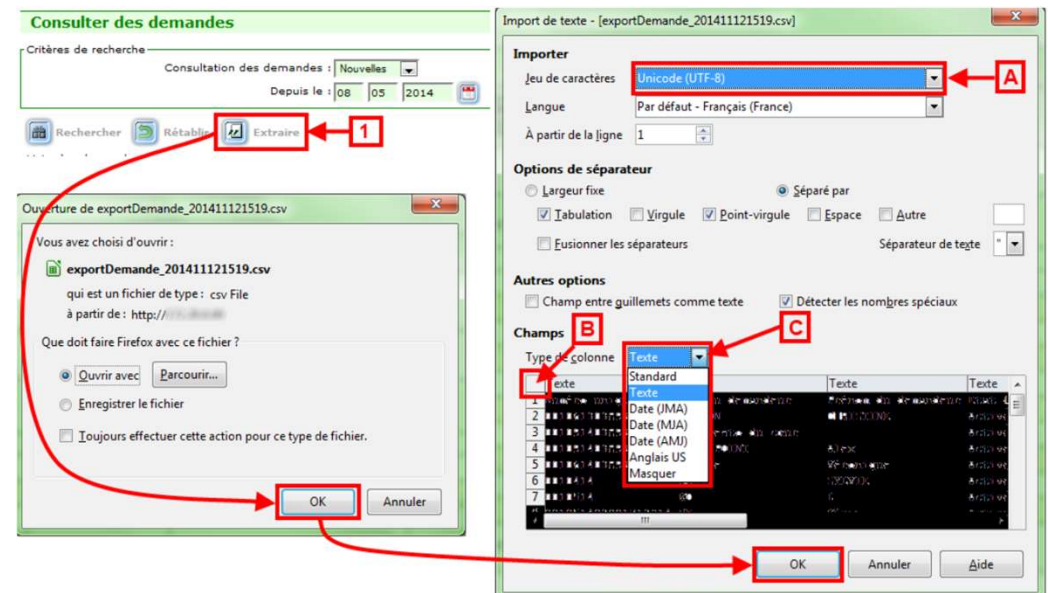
Consulter des demandes

Critères de recherche

Consultation des demandes : Nouvelles

Depuis le : 08 05 2014

Rechercher Rétablir Extraire

1

Ouverture de exportDemande_201411121519.csv

Vous avez choisi d'ouvrir :

exportDemande_201411121519.csv

qui est un fichier de type : csv File

à partir de : http://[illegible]

Que doit faire Firefox avec ce fichier ?

Ouvrir avec Parcourir...

Enregistrer le fichier

Toujours effectuer cette action pour ce type de fichier.

OK Annuler

Import de texte - [exportDemande_201411121519.csv]

Importer

Jeu de caractères Unicode (UTF-8)

A

Langue Par défaut - Français (France)

À partir de la ligne 1

Options de séparateur

Largeur fixe

Séparé par

Tabulation Virgule Point-virgule Espace Autre

Fusionner les séparateurs

Séparateur de texte "

Autres options

Champ entre guillemets comme texte

Détecter les nombres spéciaux

Champs

B

C

Type de colonne Texte

Standard
Texte
Date (JMA)
Date (MJA)
Date (AMJ)
Anglais US
Masquer

Texte Texte Texte

1
2
3
4
5
6
7

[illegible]

OK Annuler Aide